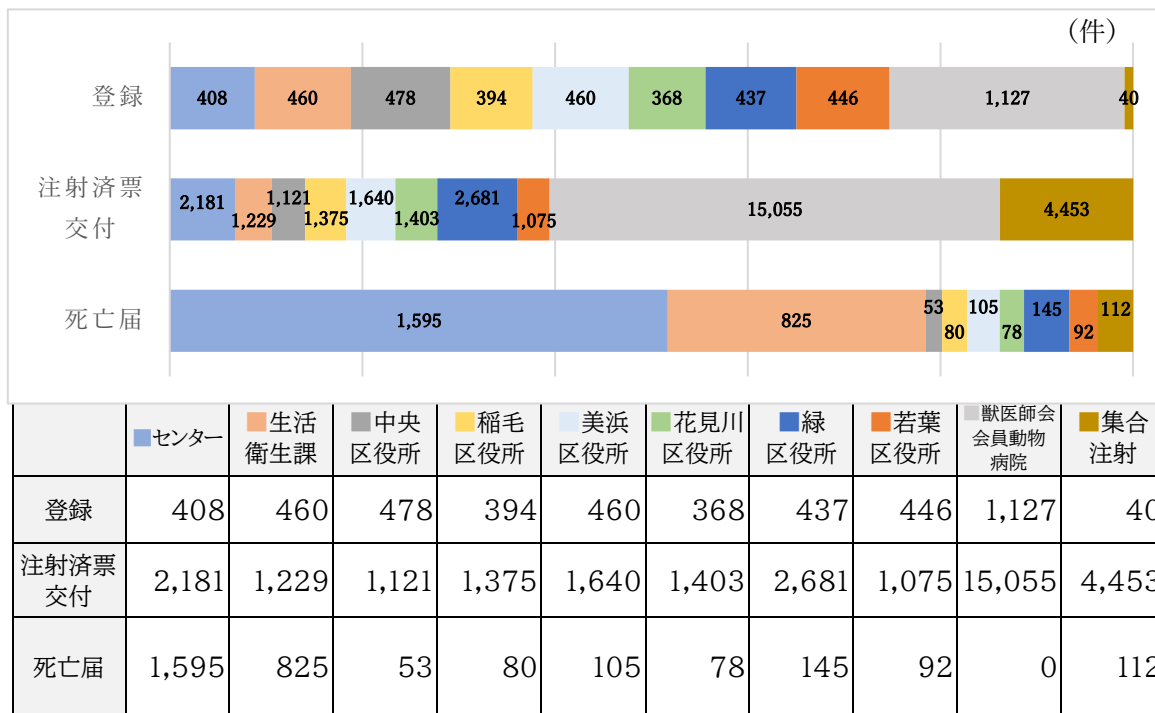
（件）

登録 408 460 478 394 460 368 437 446 1,127 40

注射済票交付 2,181 1,229 1,121 1,375 1,640 1,403 2,681 1,075 15,055 4,453

死亡届 1,595 825 53 80 105 78 145 92 112

| | センター | 生活衛生課 | 中央区役所 | 稲毛区役所 | 美浜区役所 | 花見川区役所 | 緑区役所 | 若葉区役所 | 獣医師会会員動物病院 | 集合注射 |
|---|---|---|---|---|---|---|---|---|---|---|
| 登録 | 408 | 460 | 478 | 394 | 460 | 368 | 437 | 446 | 1,127 | 40 |
| 注射済票交付 | 2,181 | 1,229 | 1,121 | 1,375 | 1,640 | 1,403 | 2,681 | 1,075 | 15,055 | 4,453 |
| 死亡届 | 1,595 | 825 | 53 | 80 | 105 | 78 | 145 | 92 | 0 | 112 |